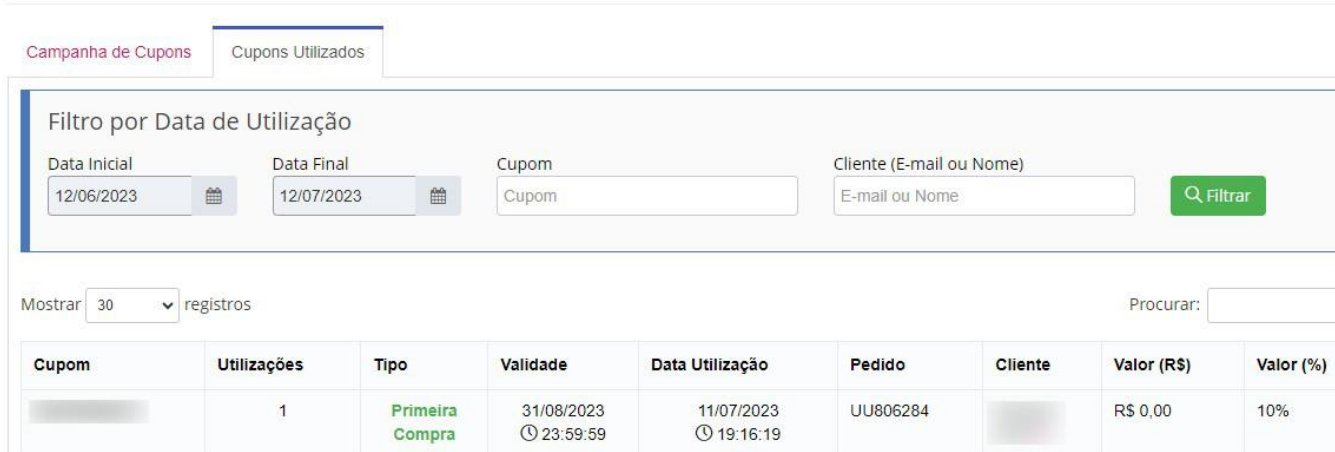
Campanha de Cupons | Cupons Utilizados

Filtro por Data de Utilização

Data Inicial
12/06/2023

Data Final
12/07/2023

Cupom
Cupom

Cliente (E-mail ou Nome)
E-mail ou Nome

Filtrar

Mostrar 30 registros

Procurar:

| Cupom | Utilizações | Tipo | Validade | Data Utilização | Pedido | Cliente | Valor (R$) | Valor (%) |
|---|---|---|---|---|---|---|---|---|
| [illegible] | 1 | Primeira Compra | 31/08/2023 23:59:59 | 11/07/2023 19:16:19 | UU806284 | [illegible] | R$ 0,00 | 10% |